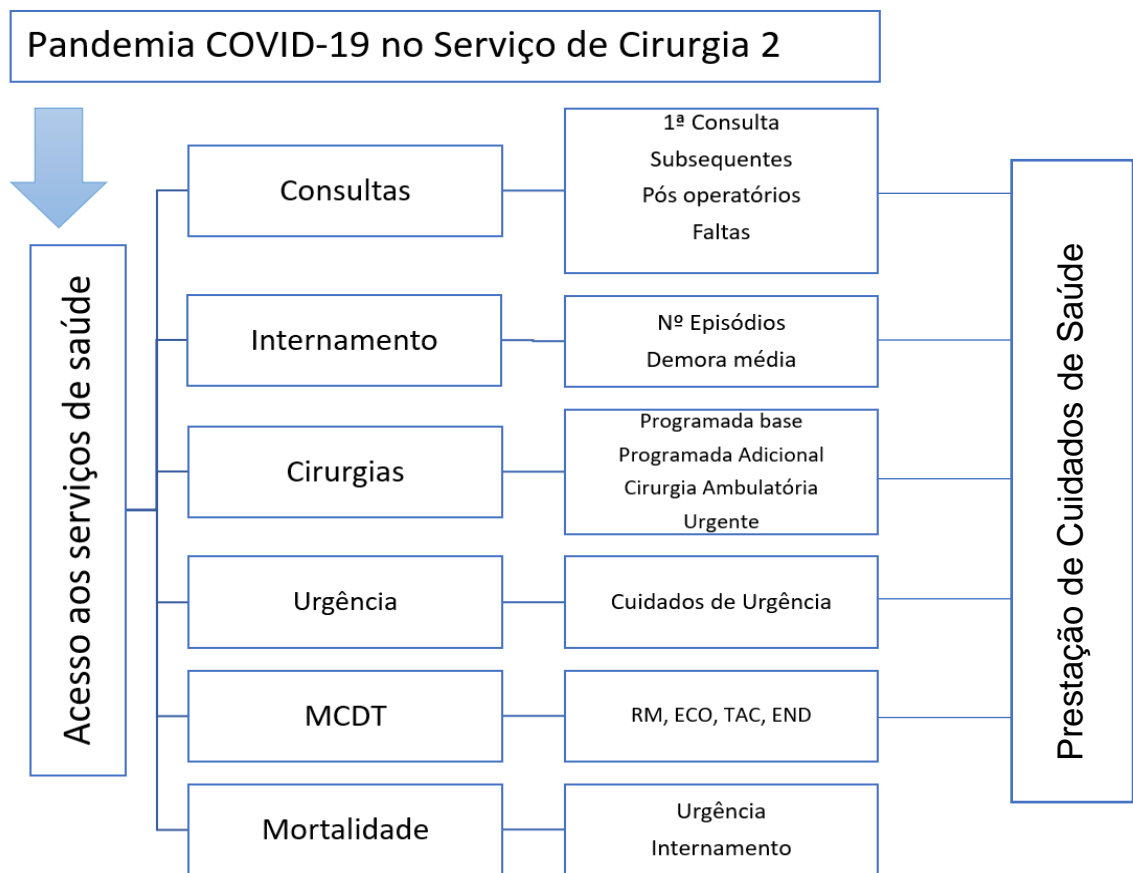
Pandemia COVID-19 no Serviço de Cirurgia 2

Acesso aos serviços de saúde

Consultas

1ª Consulta
Subsequentes
Pós operatórios
Faltas

Internamento

Nº Episódios
Demora média

Cirurgias

Programada base
Programada Adicional
Cirurgia Ambulatória
Urgente

Urgência

Cuidados de Urgência

MCDT

RM, ECO, TAC, END

Mortalidade

Urgência
Internamento

Prestação de Cuidados de Saúde